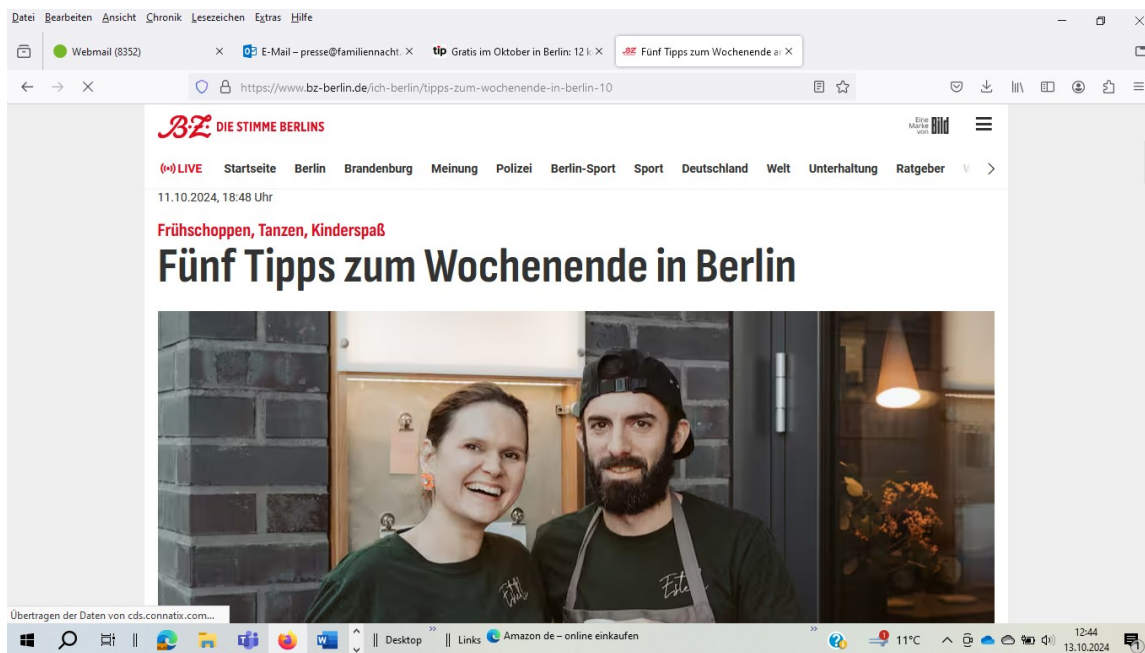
Datei Bearbeiten Ansicht Chronik Lesezeichen Extras Hilfe

Webmail (8352) ×
E-Mail – presse@familiennacht. ×
tip Gratis im Oktober in Berlin: 12 k ×
Fünf Tipps zum Wochenende a ×

https://www.bz-berlin.de/ich-berlin/tipps-zum-wochenende-in-berlin-10

B.Z. DIE STIMME BERLINS
Eine Marke von Bild

LIVE Startseite Berlin Brandenburg Meinung Polizei Berlin-Sport Sport Deutschland Welt Unterhaltung Ratgeber

11.10.2024, 18:48 Uhr

Frühschoppen, Tanzen, Kinderspaß

Fünf Tipps zum Wochenende in Berlin

Übertragen der Daten von cds.connatix.com...

Desktop
Links
Amazon de – online einkaufen
11°C
12:44
13.10.2024